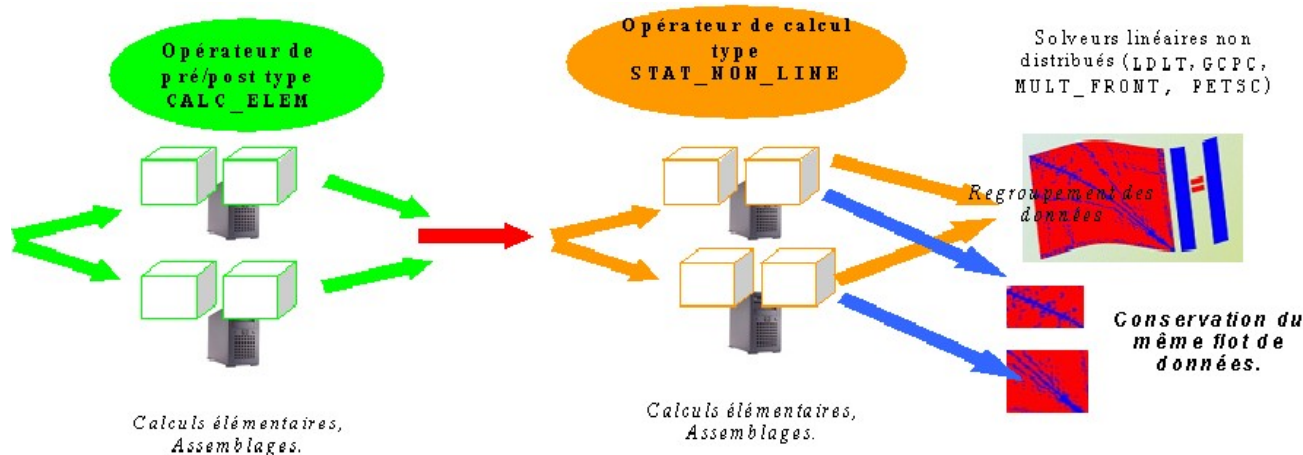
Opérateur de pré/post type CALC_ELEM

Opérateur de calcul type STAT_NON_LINE

Solveurs linéaires non distribués (LDLT, GCPC, MULT_FRONT, PETSC)

Regroupement des données

Conservation du même flot de données.

Calculs élémentaires, Assemblages.

Calculs élémentaires, Assemblages.